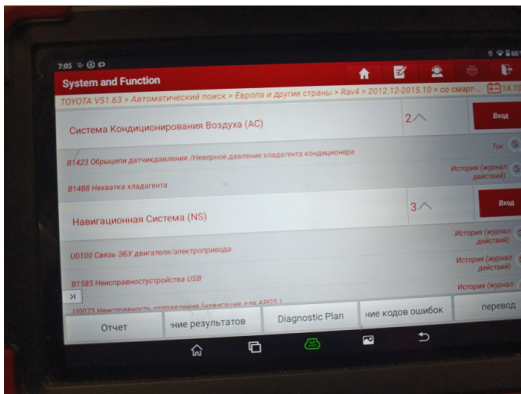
7:05

System and Function

TOYOTA V51.63 > Автоматический поиск > Европа и другие страны > Rav4 > 2012.12-2015.10 > со смарт... 14:1

Система Кондиционирования Воздуха (AC)

2

Вход

B1423 Обрыв цепи датчика давления /Неверное давление хладагента кондиционера

Ток

B1488 Нехватка хладагента

История (журнал действий)

Навигационная Система (NS)

3

Вход

U0100 Связь ЭБУ двигателя/электропривода

История (журнал действий)

B1585 Неисправность устройства USB

История (журнал действий)

U0073 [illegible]

История (журнал

Отчет

ние результатов

Diagnostic Plan

ние кодов ошибок

перевод